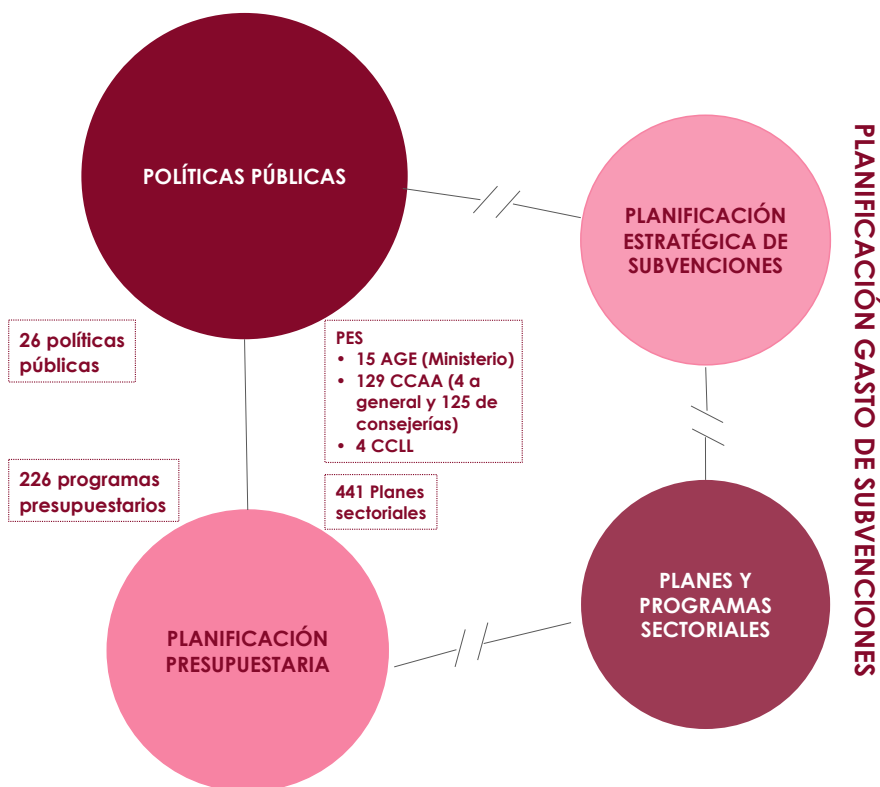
POLÍTICAS PÚBLICAS

PLANIFICACIÓN ESTRATÉGICA DE SUBVENCIONES

PLANIFICACIÓN GASTO DE SUBVENCIONES

26 políticas públicas

PES
• 15 AGE (Ministerio)
• 129 CCAA (4 a general y 125 de consejerías)
• 4 CCLL

226 programas presupuestarios

441 Planes sectoriales

PLANIFICACIÓN PRESUPUESTARIA

PLANES Y PROGRAMAS SECTORIALES